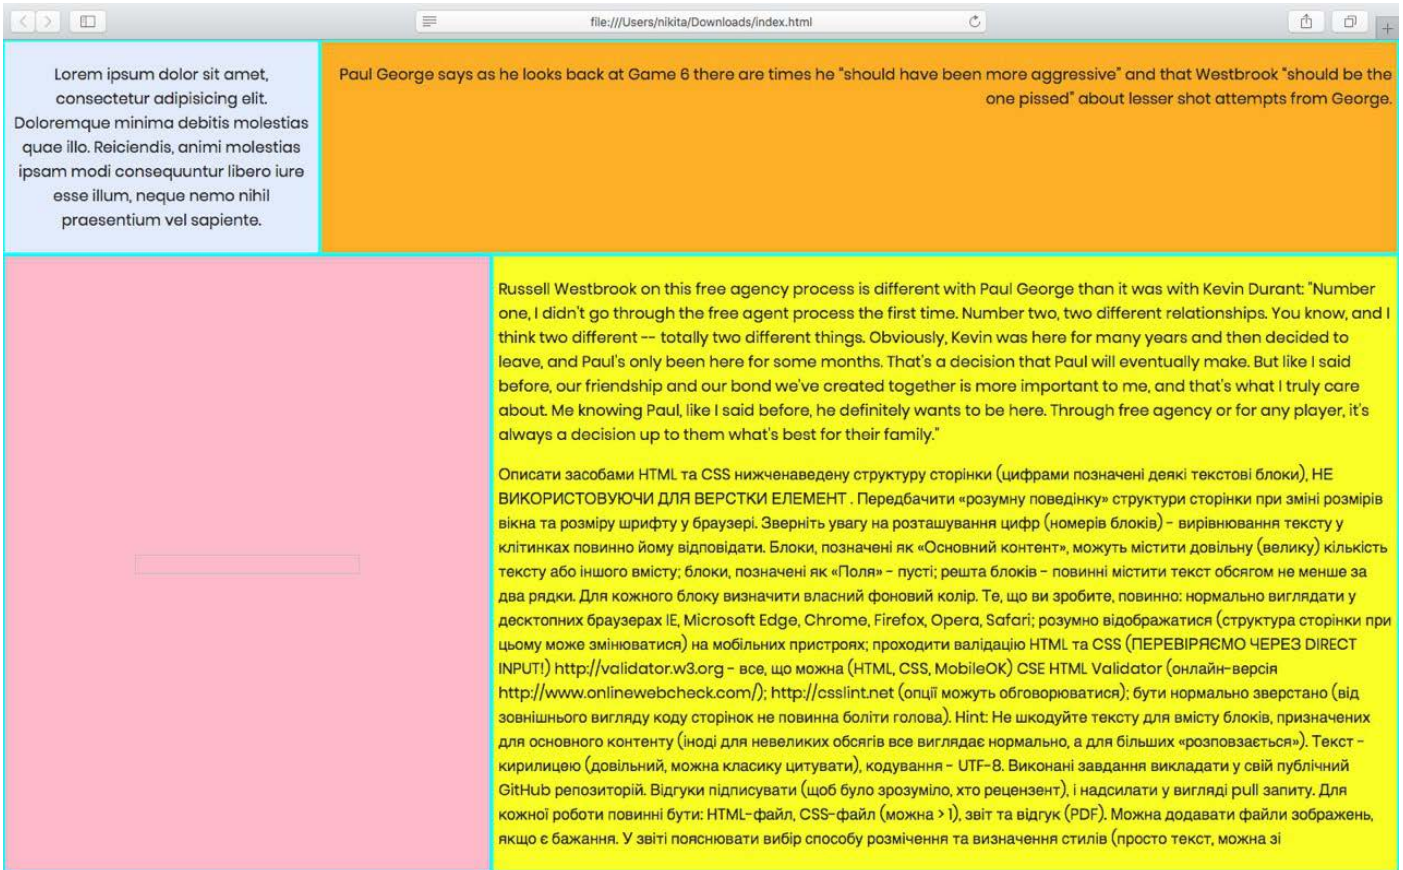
file:///Users/nikita/Downloads/index.html

Lorem ipsum dolor sit amet, consectetur adipisicing elit. Doloremque minima debitis molestias quae illo. Reiciendis, animi molestias ipsam modi consequuntur libero iure esse illum, neque nemo nihil praesentium vel sapiente.

Paul George says as he looks back at Game 6 there are times he "should have been more aggressive" and that Westbrook "should be the one pissed" about lesser shot attempts from George.

Russell Westbrook on this free agency process is different with Paul George than it was with Kevin Durant: "Number one, I didn't go through the free agent process the first time. Number two, two different relationships. You know, and I think two different -- totally two different things. Obviously, Kevin was here for many years and then decided to leave, and Paul's only been here for some months. That's a decision that Paul will eventually make. But like I said before, our friendship and our bond we've created together is more important to me, and that's what I truly care about. Me knowing Paul, like I said before, he definitely wants to be here. Through free agency or for any player, it's always a decision up to them what's best for their family."

Описати засобами HTML та CSS нижченаведену структуру сторінки (цифрами позначені деякі текстові блоки), НЕ ВИКОРИСТОВУЮЧИ ДЛЯ ВЕРСТКИ ЕЛЕМЕНТ . Передбачити «розумну поведінку» структури сторінки при зміні розмірів вікна та розміру шрифту у браузері. Зверніть увагу на розташування цифр (номерів блоків) - вирівнювання тексту у клітинках повинно йому відповідати. Блоки, позначені як «Основний контент», можуть містити довільну (велику) кількість тексту або іншого вмісту; блоки, позначені як «Поля» - пусті; решта блоків - повинні містити текст обсягом не менше за два рядки. Для кожного блоку визначити власний фоновий колір. Те, що ви зробите, повинно: нормально виглядати у десктопних браузерах IE, Microsoft Edge, Chrome, Firefox, Opera, Safari; розумно відображатися (структура сторінки при цьому може змінюватися) на мобільних пристроях; проходити валідацію HTML та CSS (ПЕРЕВІРЯЄМО ЧЕРЕЗ DIRECT INPUT!) http://validator.w3.org - все, що можна (HTML, CSS, MobileOK) CSE HTML Validator (онлайн-версія http://www.onlinewebcheck.com/); http://csslint.net (опції можуть обговорюватися); бути нормально зверстано (від зовнішнього вигляду коду сторінок не повинна боліти голова). Hint: Не шкодуйте тексту для вмісту блоків, призначених для основного контенту (іноді для невеликих обсягів все виглядає нормально, а для більших «розповзається»). Текст - кирилицею (довільний, можна класику цитувати), кодування - UTF-8. Виконані завдання викладати у свій публічний GitHub репозиторій. Відгуки підписувати (щоб було зрозуміло, хто рецензент), і надсилати у вигляді pull запиту. Для кожної роботи повинні бути: HTML-файл, CSS-файл (можна > 1), звіт та відгук (PDF). Можна додавати файли зображень, якщо є бажання. У звіті пояснювати вибір способу розмічення та визначення стилів (просто текст, можна зі